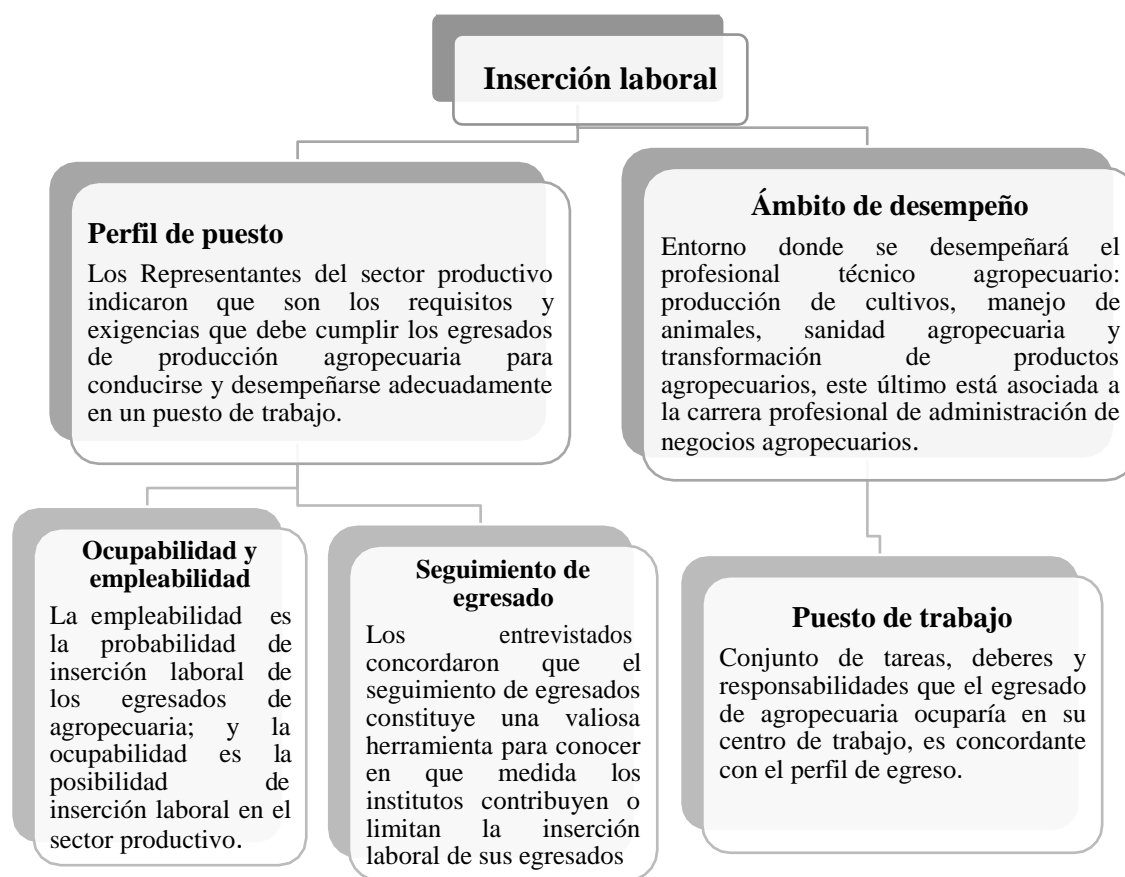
Inserción laboral

Perfil de puesto

Los Representantes del sector productivo indicaron que son los requisitos y exigencias que debe cumplir los egresados de producción agropecuaria para conducirse y desempeñarse adecuadamente en un puesto de trabajo.

Ámbito de desempeño

Entorno donde se desempeñará el profesional técnico agropecuario: producción de cultivos, manejo de animales, sanidad agropecuaria y transformación de productos agropecuarios, este último está asociada a la carrera profesional de administración de negocios agropecuarios.

Ocupabilidad y empleabilidad

La empleabilidad es la probabilidad de inserción laboral de los egresados de agropecuaria; y la ocupabilidad es la posibilidad de inserción laboral en el sector productivo.

Seguimiento de egresado

Los entrevistados concordaron que el seguimiento de egresados constituye una valiosa herramienta para conocer en que medida los institutos contribuyen o limitan la inserción laboral de sus egresados

Puesto de trabajo

Conjunto de tareas, deberes y responsabilidades que el egresado de agropecuaria ocuparía en su centro de trabajo, es concordante con el perfil de egreso.